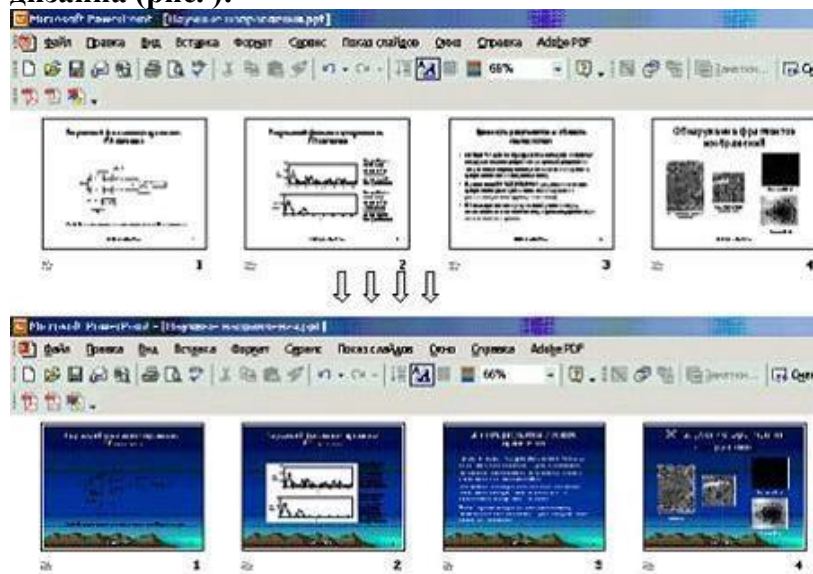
дизайна (рис. ).

Microsoft PowerPoint - [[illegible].ppt]

Файл Правка Вид Вставка Формат Сервис Показ слайдов Окно Справка Adobe PDF

66%

Заметки...

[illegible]

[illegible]

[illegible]

Обнаружение фрагментов изображений

1

2

3

4

Microsoft PowerPoint - [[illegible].ppt]

Файл Правка Вид Вставка Формат Сервис Показ слайдов Окно Справка Adobe PDF

66%

Заметки...

1

2

3

4